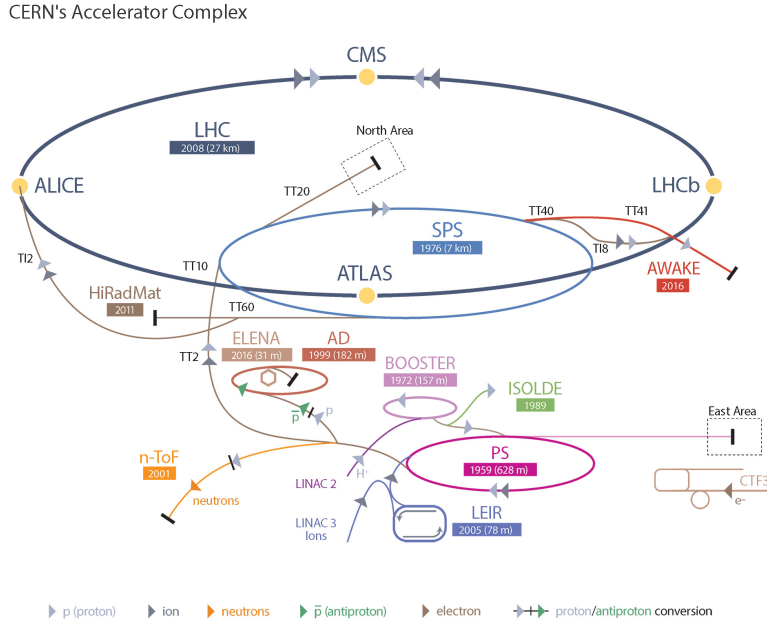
CERN's Accelerator Complex

CMS

LHC
2008 (27 km)

North Area

ALICE

TT20

LHCb

TT40

TT41

SPS
1976 (7 km)

TI8

TI2

TT10

ATLAS

AWAKE
2016

HiRadMat
2011

TT60

ELENA
2016 (31 m)

AD
1999 (182 m)

TT2

BOOSTER
1972 (157 m)

ISOLDE
1989

$\bar{p}$

p

East Area

n-ToF
2001

PS
1959 (628 m)

$H^-$

CTF3

LINAC 2

$e^-$

neutrons

LINAC 3
Ions

LEIR
2005 (78 m)

p (proton)

ion

neutrons

$\bar{p}$ (antiproton)

electron

proton/antiproton conversion